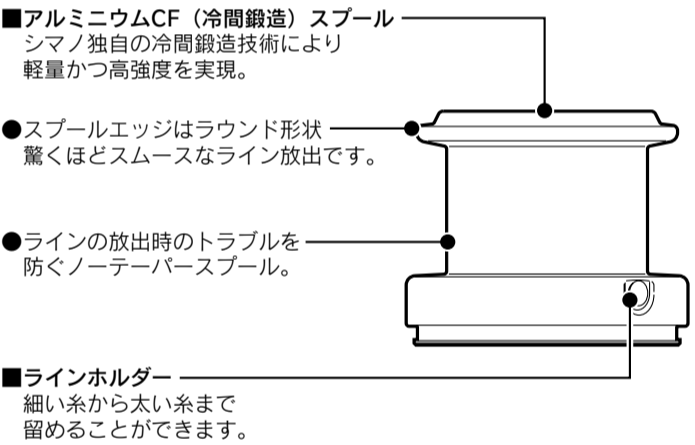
■アルミニウムCF（冷間鍛造）スプール
シマノ独自の冷間鍛造技術により
軽量かつ高強度を実現。

●スプールエッジはラウンド形状
驚くほどスムースなライン放出です。

●ラインの放出時のトラブルを
防ぐノーテーパースプール。

■ラインホルダー
細い糸から太い糸まで
留めることができます。